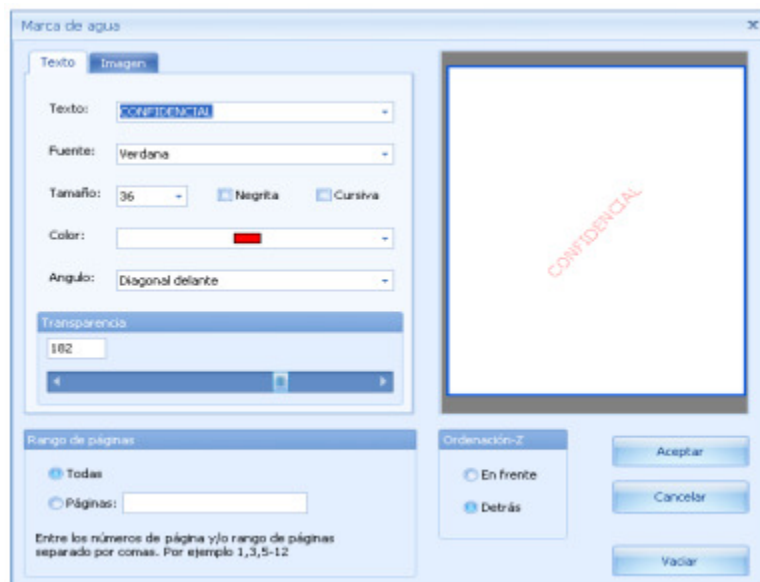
Marca de agua

x

Texto

Imagen

Texto:

CONFIDENCIAL

Fuente:

Verdana

Tamaño:

36

Negrita

Cursiva

Color:

Angulo:

Diagonal delante

Transparencia

182

CONFIDENCIAL

Rango de páginas

Todas

Páginas:

Entre los números de página y/o rango de páginas separado por comas. Por ejemplo 1,3,5-12

Ordenación-Z

En frente

Detrás

Aceptar

Cancelar

Vaciar